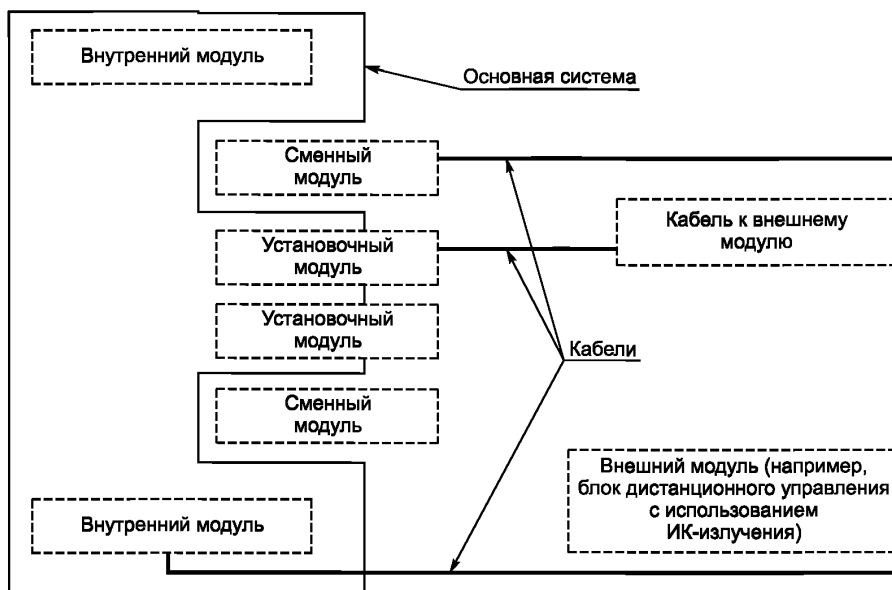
Внутренний модуль

Основная система

Сменный модуль

Кабель к внешнему модулю

Установочный модуль

Установочный модуль

Кабели

Сменный модуль

Внешний модуль (например, блок дистанционного управления с использованием ИК-излучения)

Внутренний модуль